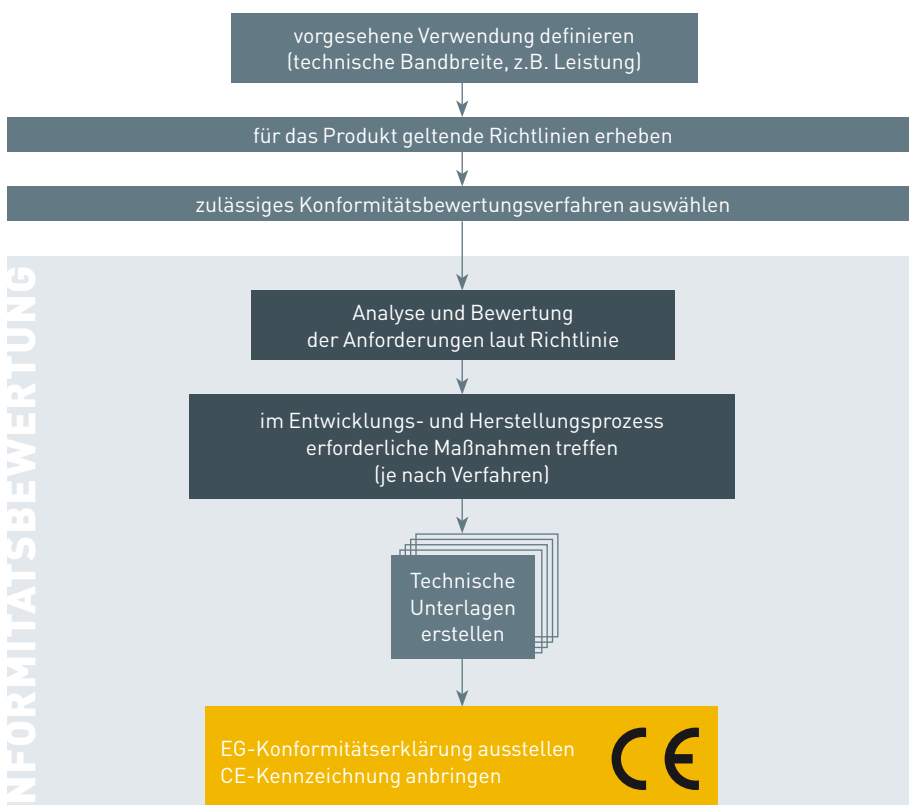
vorgesehene Verwendung definieren (technische Bandbreite, z.B. Leistung)

für das Produkt geltende Richtlinien erheben

zulässiges Konformitätsbewertungsverfahren auswählen

NFORMITÄTSBEWERTUNG

Analyse und Bewertung der Anforderungen laut Richtlinie

im Entwicklungs- und Herstellungsprozess erforderliche Maßnahmen treffen (je nach Verfahren)

Technische Unterlagen erstellen

EG-Konformitätserklärung ausstellen
CE-Kennzeichnung anbringen

CE